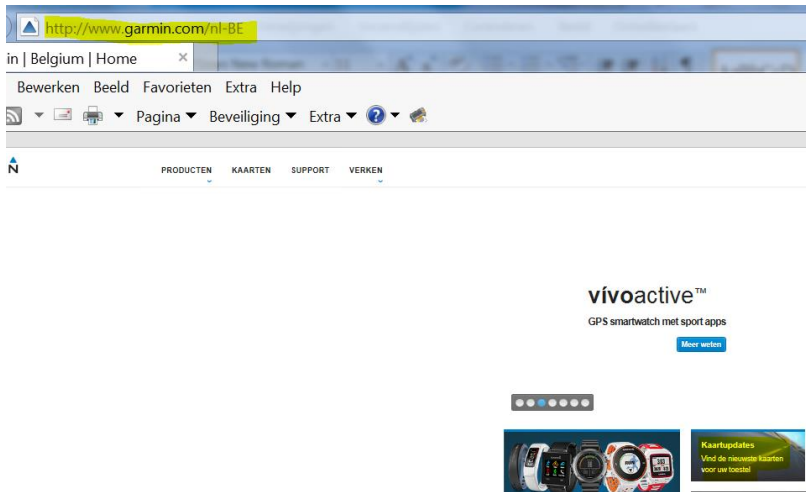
http://www.garmin.com/nl-BE

in | Belgium | Home ×

Bewerken Beeld Favorieten Extra Help

Pagina ▼ Beveiliging ▼ Extra ▼

N

PRODUCTEN KAARTEN SUPPORT VERKEN

vívoactive™

GPS smartwatch met sport apps

Meer weten

Kaartupdates

Vind de nieuwste kaarten voor uw toestel